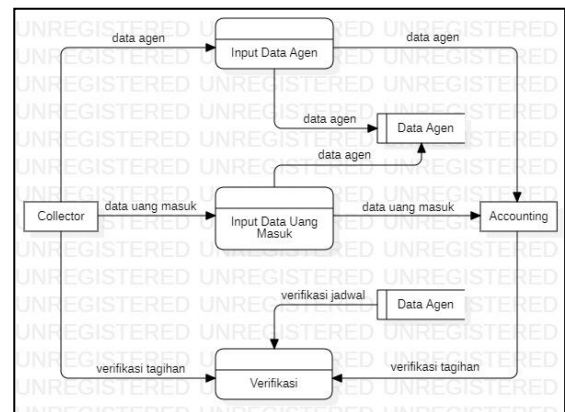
data agen

Input Data Agen

data agen

data agen

Data Agen

data agen

Collector

data uang masuk

Input Data Uang Masuk

data uang masuk

Accounting

verifikasi jadwal

Data Agen

verifikasi tagihan

Verifikasi

verifikasi tagihan

UNREGISTERED UNREGISTERED UNREGISTERED